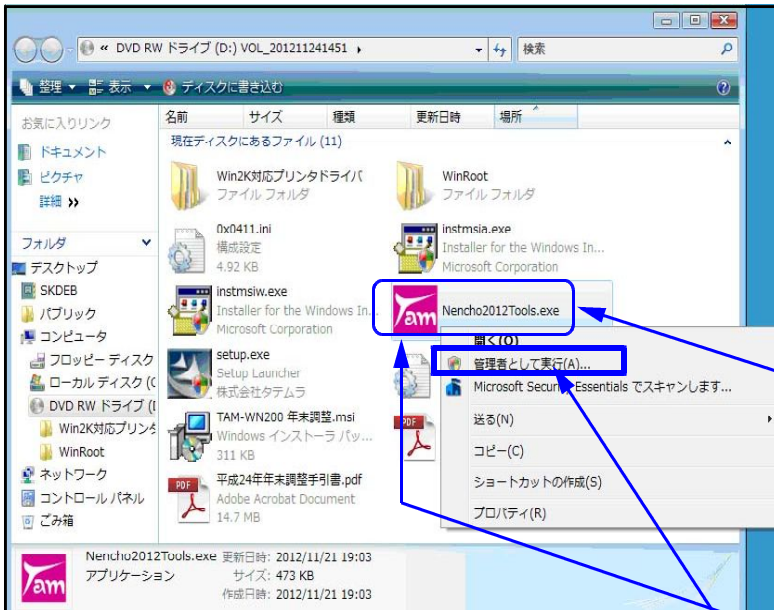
« DVD RW ドライブ (D:) VOL_201211241451 ›
検索
整理 ▾ 表示 ▾ ディスクに書き込む
お気に入りリンク
ドキュメント
ピクチャ
詳細 »
フォルダ
デスクトップ
SKDEB
パブリック
コンピュータ
フロッピー ディスク
ローカル ディスク (C
DVD RW ドライブ (I
Win2K対応プリンタ
WinRoot
ネットワーク
コントロール パネル
ごみ箱
名前 サイズ 種類 更新日時 場所
現在ディスクにあるファイル (11)
Win2K対応プリンタドライバ
ファイル フォルダ
WinRoot
ファイル フォルダ
0x0411.ini
構成設定
4.92 KB
instmsia.exe
Installer for the Windows In...
Microsoft Corporation
instmsiw.exe
Installer for the Windows In...
Microsoft Corporation
Nencho2012Tools.exe
setup.exe
Setup Launcher
株式会社タテムラ
TAM-WN200 年末調整.msi
Windows インストーラ パッ...
311 KB
平成24年年末調整手引書.pdf
Adobe Acrobat Document
14.7 MB
開く(O)
管理者として実行(A)...
Microsoft Security Essentials でスキャンします...
送る(N)
コピー(C)
ショートカットの作成(S)
プロパティ(R)
Nencho2012Tools.exe 更新日時: 2012/11/21 19:03
アプリケーション サイズ: 473 KB
作成日時: 2012/11/21 19:03